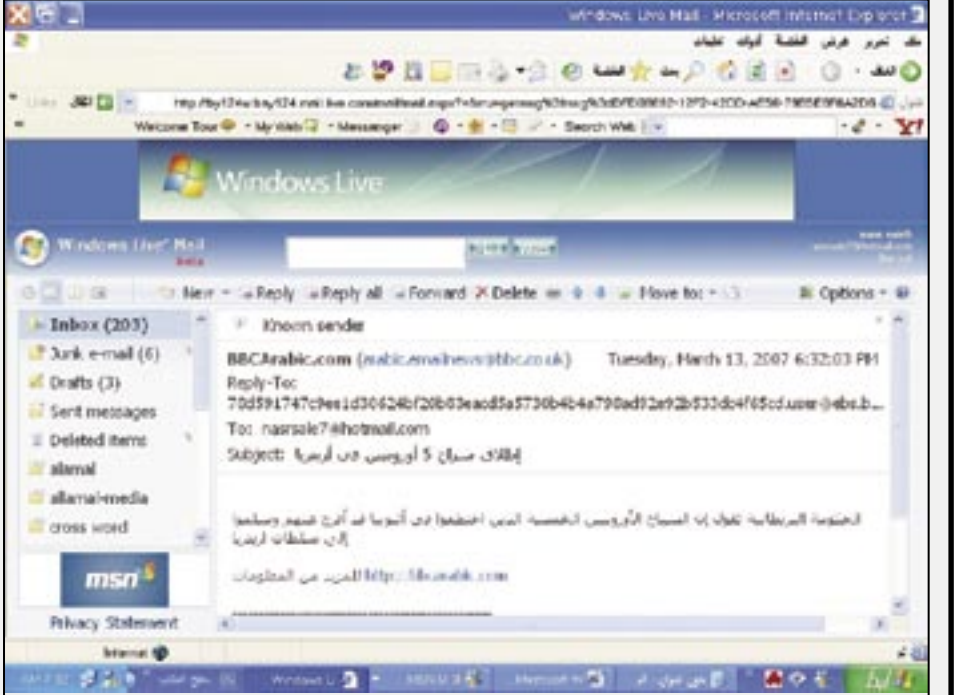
Windows Live Mail - Microsoft Internet Explorer

ملف تحرير عرض المفضلة أدوات تعليمات

الخلف بحث المفضلة

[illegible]

Welcome Tour · My Web · Messenger · Search Web

Windows Live

Windows Live Mail beta

New · Reply · Reply all · Forward · Delete · Move to: · Options

Inbox (203)
Junk e-mail (6)
Drafts (3)
Sent messages
Deleted items
alamal
allamal+media
cross word

msn

Privacy Statement

Known sender

BBCArabic.com (arabic.emailnews@bbc.co.uk) Tuesday, March 13, 2007 6:32:03 PM
Reply-To: 70d591747c9ee1d30624bf20b83eacd5a5730b4b4a790ad02a92b533dc4f65cd.user@ebs.b...
To: nasrsale7@hotmail.com
Subject: إطلاق سراح 5 أوروبيين في أريتريا

الحكومة البريطانية تقول إن السياح الأوروبيين الخمسة الذين اختطفوا في أثيوبيا قد أفرج عنهم وسلموا إلى سلطات أريتريا

المزيد من المعلومات http://bbcarabic.com

Internet